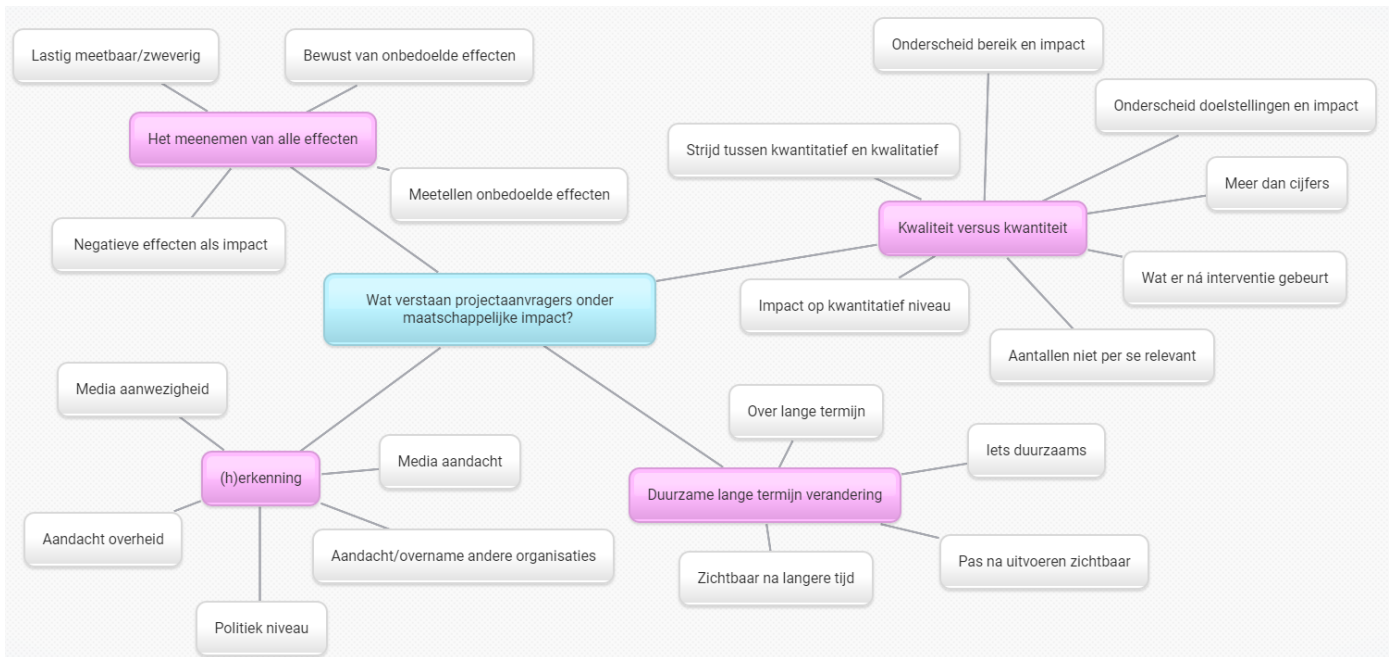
Wat verstaan projectaanvragers onder maatschappelijke impact?

Het meenemen van alle effecten

Lastig meetbaar/zweverig

Bewust van onbedoelde effecten

Meetellen onbedoelde effecten

Negatieve effecten als impact

Kwaliteit versus kwantiteit

Onderscheid bereik en impact

Onderscheid doelstellingen en impact

Strijd tussen kwantitatief en kwalitatief

Meer dan cijfers

Wat er ná interventie gebeurt

Impact op kwantitatief niveau

Aantallen niet per se relevant

(h)erkenning

Media aanwezigheid

Media aandacht

Aandacht overheid

Aandacht/overname andere organisaties

Politiek niveau

Duurzame lange termijn verandering

Over lange termijn

Iets duurzaams

Zichtbaar na langere tijd

Pas na uitvoeren zichtbaar